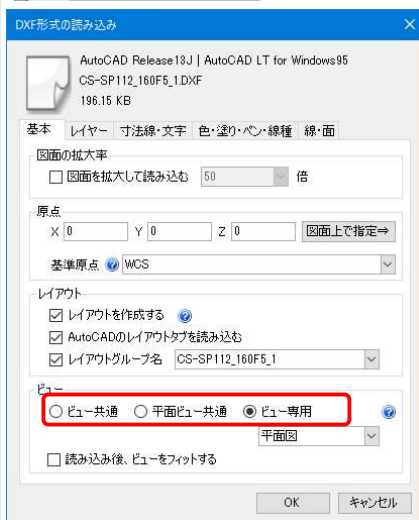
DXF形式の読み込み

AutoCAD Release13J | AutoCAD LT for Windows95
CS-SP112_160F5_1.DXF
196.15 KB

基本　レイヤー　寸法線・文字　色・塗り・ペン・線種　線・面

図面の拡大率
図面を拡大して読み込む　50　倍

原点
X 0　Y 0　Z 0　図面上で指定⇒
基準原点　WCS

レイアウト
レイアウトを作成する
AutoCADのレイアウトタブを読み込む
レイアウトグループ名　CS-SP112_160F5_1

ビュー
ビュー共通　平面ビュー共通　ビュー専用
平面図
読み込み後、ビューをフィットする

OK　キャンセル